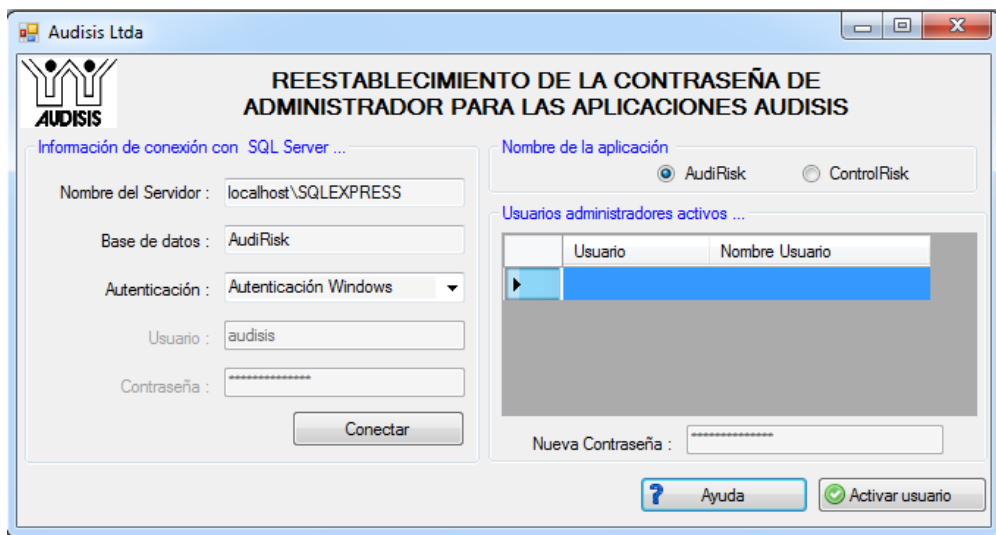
Audisis Ltda

AUDISIS

REESTABLECIMIENTO DE LA CONTRASEÑA DE ADMINISTRADOR PARA LAS APLICACIONES AUDISIS

Información de conexión con SQL Server ...

Nombre del Servidor : localhost\SQLEXPRESS

Base de datos : AudiRisk

Autenticación : Autenticación Windows

Usuario : audisis

Contraseña : ***************

Conectar

Nombre de la aplicación

AudiRisk ControlRisk

Usuarios administradores activos ...

| | Usuario | Nombre Usuario |
|---|---|---|
| ▶ | | |

Nueva Contraseña : ***************

Ayuda

Activar usuario